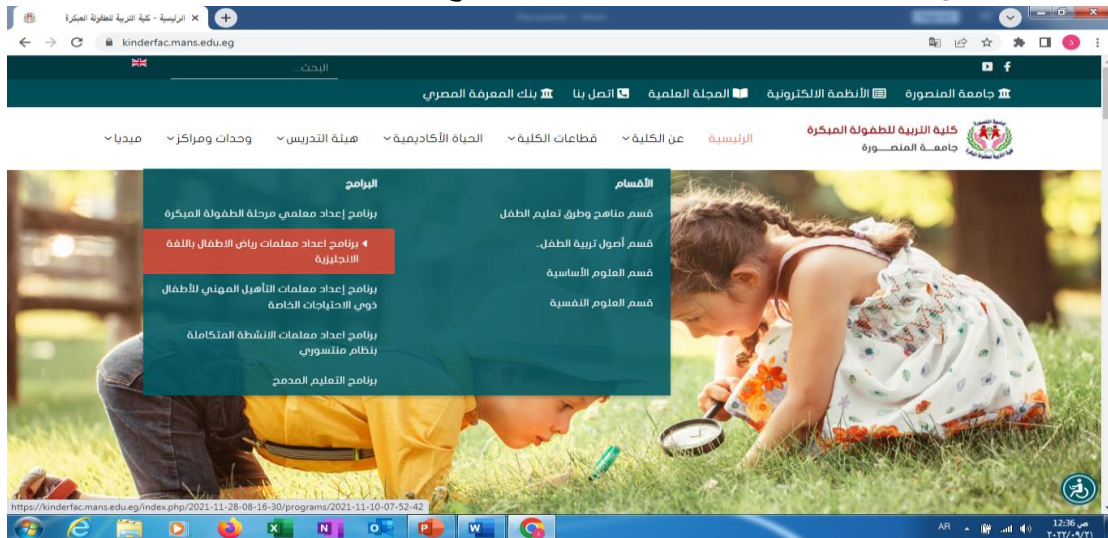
الرئيسية - كلية التربية للطفولة المبكرة ×

kinderfac.mans.edu.eg

البحث...

جامعة المنصورة الأنظمة الالكترونية المجلة العلمية اتصل بنا بنك المعرفة المصري

كلية التربية للطفولة المبكرة
جامعـــة المنصــورة

الرئيسية عن الكلية قطاعات الكلية الحياة الأكاديمية هيئة التدريس وحدات ومراكز ميديا

الأقسام
قسم مناهج وطرق تعليم الطفل
قسم أصول تربية الطفل..
قسم العلوم الأساسية
قسم العلوم النفسية

البرامج
برنامج إعداد معلمي مرحلة الطفولة المبكرة
برنامج اعداد معلمات رياض الاطفال باللغة الانجليزية
برنامج إعداد معلمات التأهيل المهني للأطفال ذوي الاحتياجات الخاصة
برنامج اعداد معلمات الانشطة المتكاملة بنظام منتسوري
برنامج التعليم المدمج

https://kinderfac.mans.edu.eg/index.php/2021-11-28-08-16-30/programs/2021-11-10-07-52-42

AR 12:36 ص
٢٠٢٢/٠٩/٢١